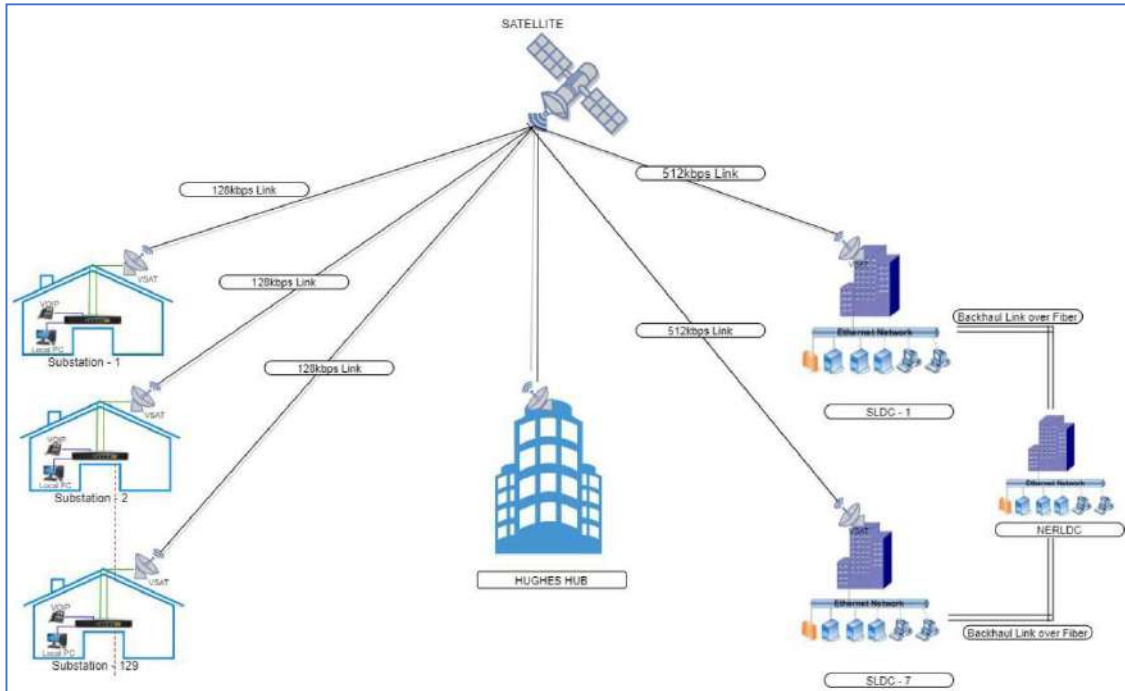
SATELLITE

128kbps Link

512kbps Link

VSAT

VOIP

Local PC

Substation - 1

128kbps Link

512kbps Link

VSAT

Ethernet Network

Backhaul Link over Fiber

128kbps Link

VSAT

VOIP

Local PC

Substation - 2

SLDC - 1

Ethernet Network

NERLDC

VSAT

VOIP

Local PC

Substation - 129

HUGHES HUB

VSAT

Ethernet Network

Backhaul Link over Fiber

SLDC - 7